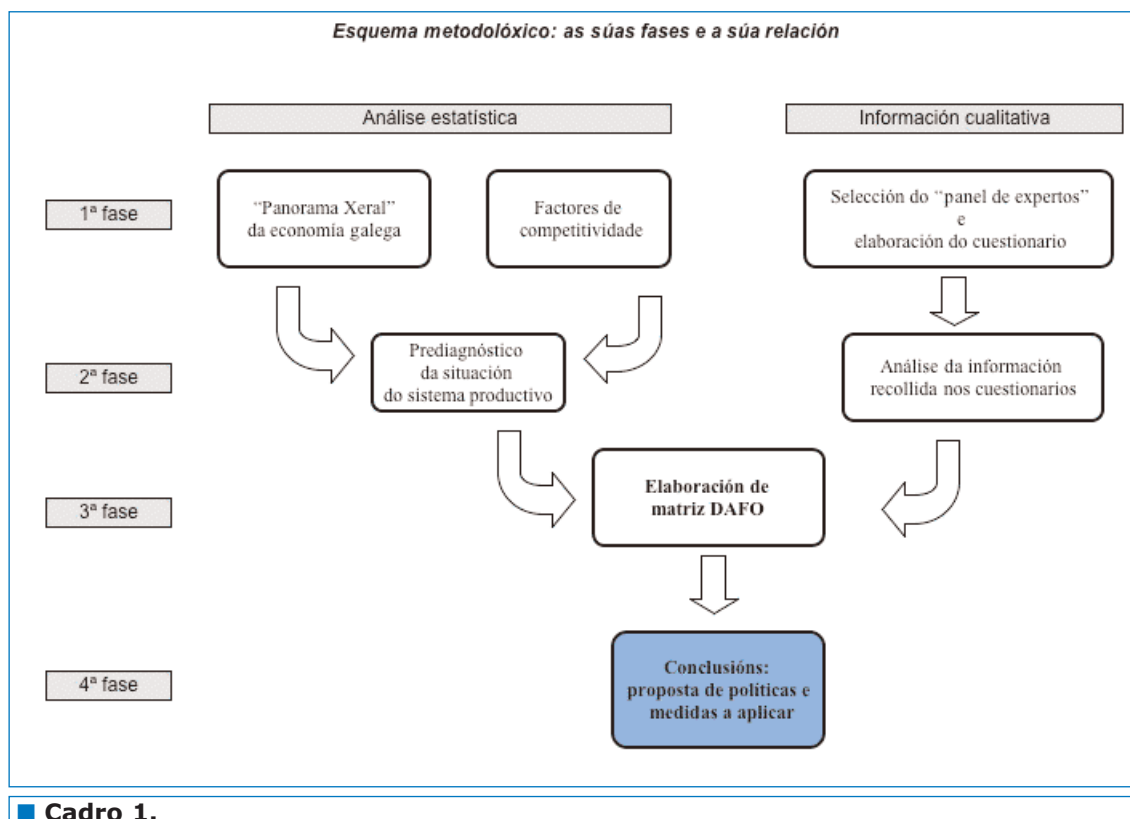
Esquema metodolóxico: as súas fases e a súa relación

Análise estatística

Información cualitativa

1ª fase

"Panorama Xeral" da economía galega

Factores de competitividade

Selección do "panel de expertos" e elaboración do cuestionario

2ª fase

Prediagnóstico da situación do sistema productivo

Análise da información recollida nos cuestionarios

3ª fase

Elaboración de matriz DAFO

4ª fase

Conclusións: proposta de politicas e medidas a aplicar

Cadro 1.